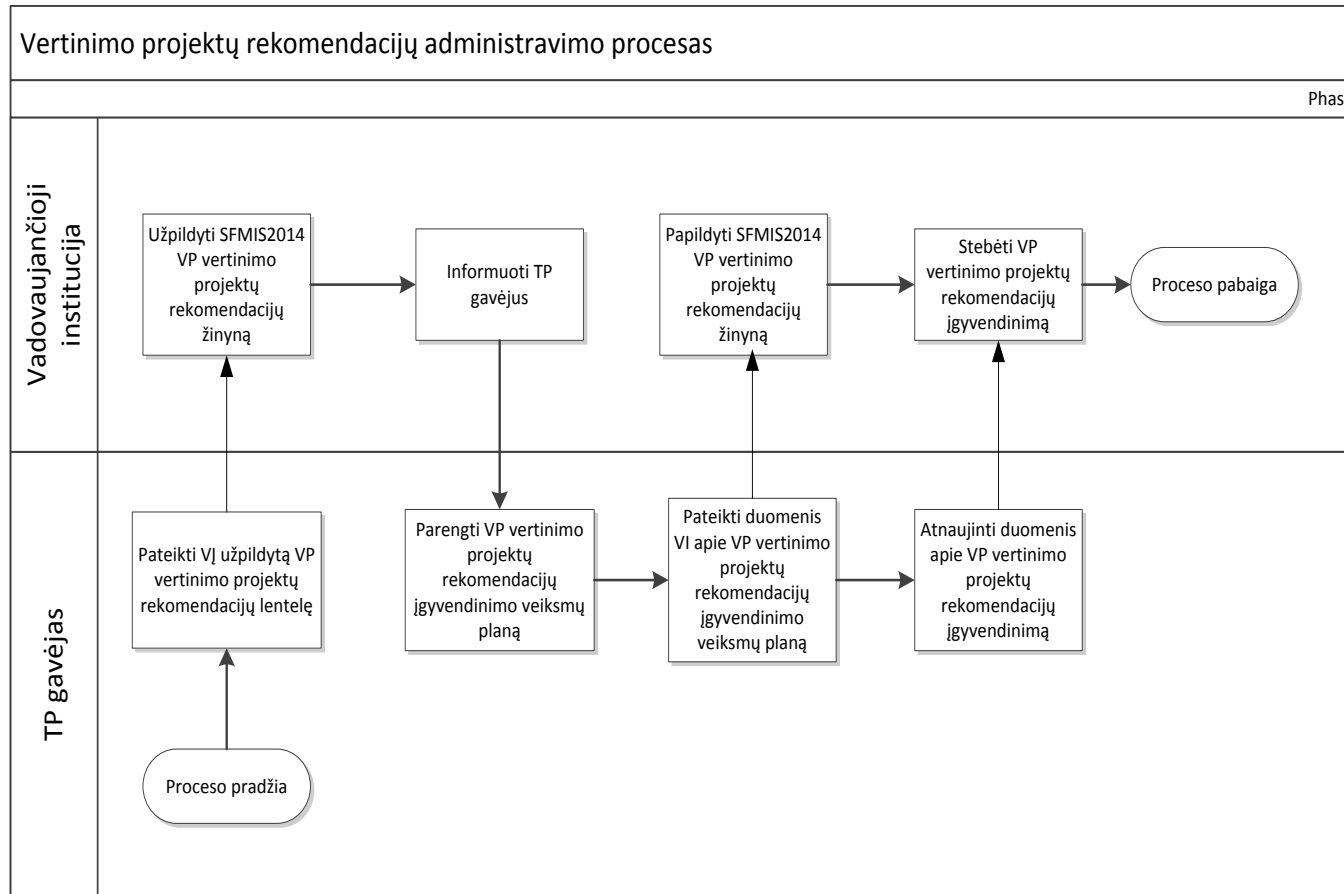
Vertinimo projektų rekomendacijų administravimo procesas

Phas

Vadovaujančioji institucija

Užpildyti SFMIS2014 VP vertinimo projektų rekomendacijų žinyną

Informuoti TP gavėjus

Papildyti SFMIS2014 VP vertinimo projektų rekomendacijų žinyną

Stebėti VP vertinimo projektų rekomendacijų įgyvendinimą

Proceso pabaiga

TP gavėjas

Pateikti VĮ užpildytą VP vertinimo projektų rekomendacijų lentelę

Parengti VP vertinimo projektų rekomendacijų įgyvendinimo veiksmų planą

Pateikti duomenis VI apie VP vertinimo projektų rekomendacijų įgyvendinimo veiksmų planą

Atnaujinti duomenis apie VP vertinimo projektų rekomendacijų įgyvendinimą

Proceso pradžia